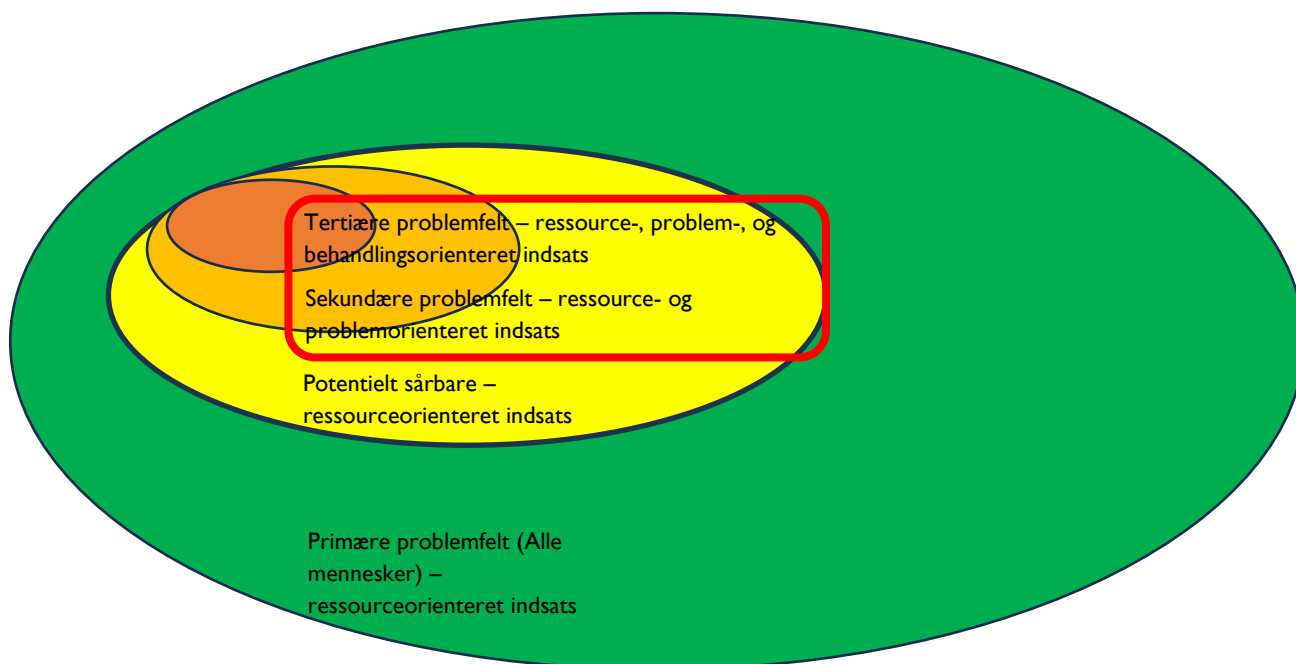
Tertiære problemfelt – ressource-, problem-, og behandlingsorienteret indsats

Sekundære problemfelt – ressource- og problemorienteret indsats

Potentielt sårbare – ressourceorienteret indsats

Primære problemfelt (Alle mennesker) – ressourceorienteret indsats